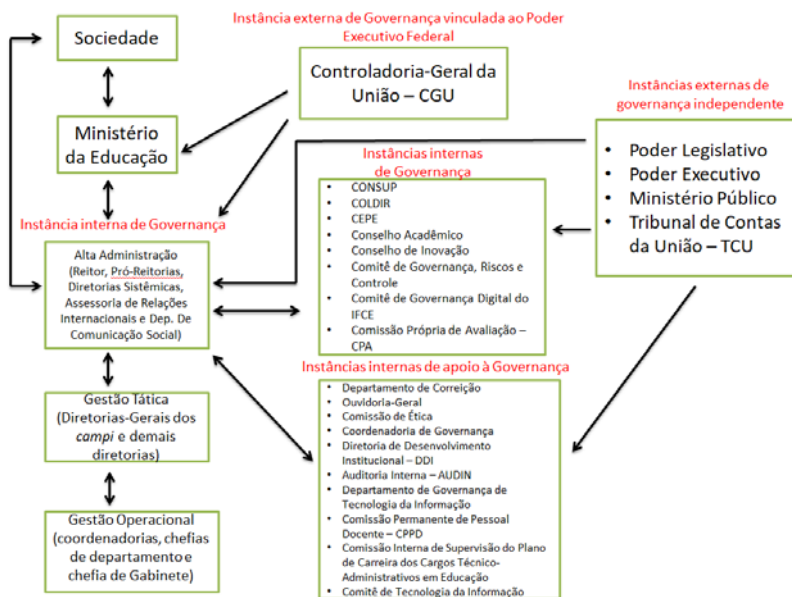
Sociedade

Instância externa de Governança vinculada ao Poder Executivo Federal

Controladoria-Geral da União – CGU

Ministério da Educação

Instâncias externas de governança independente

- Poder Legislativo
- Poder Executivo
- Ministério Público
- Tribunal de Contas da União – TCU

Instâncias internas de Governança

- CONSUP
- COLDIR
- CEPE
- Conselho Acadêmico
- Conselho de Inovação
- Comitê de Governança, Riscos e Controle
- Comitê de Governança Digital do IFCE
- Comissão Própria de Avaliação – CPA

Instância interna de Governança

Alta Administração (Reitor, Pró-Reitorias, Diretorias Sistêmicas, Assessoria de Relações Internacionais e Dep. De Comunicação Social)

Gestão Tática (Diretorias-Gerais dos campi e demais diretorias)

Gestão Operacional (coordenadorias, chefias de departamento e chefia de Gabinete)

Instâncias internas de apoio à Governança

- Departamento de Correição
- Ouvidoria-Geral
- Comissão de Ética
- Coordenadoria de Governança
- Diretoria de Desenvolvimento Institucional – DDI
- Auditoria Interna – AUDIN
- Departamento de Governança de Tecnologia da Informação
- Comissão Permanente de Pessoal Docente – CPPD
- Comissão Interna de Supervisão do Plano de Carreira dos Cargos Técnico-Administrativos em Educação
- Comitê de Tecnologia da Informação